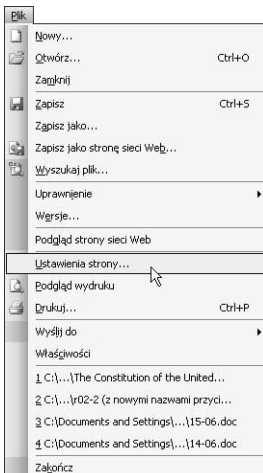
Plik
Nowy...
Otwórz... Ctrl+O
Zamknij
Zapisz Ctrl+S
Zapisz jako...
Zapisz jako stronę sieci Web...
Wyszukaj plik...
Uprawnienie
Wersje...
Podgląd strony sieci Web
Ustawienia strony...
Podgląd wydruku
Drukuj... Ctrl+P
Wyślij do
Właściwości
1 C:\...\The Constitution of the United...
2 C:\...\r02-2 (z nowymi nazwami przyci...
3 C:\Documents and Settings\...\15-06.doc
4 C:\Documents and Settings\...\14-06.doc
Zakończ